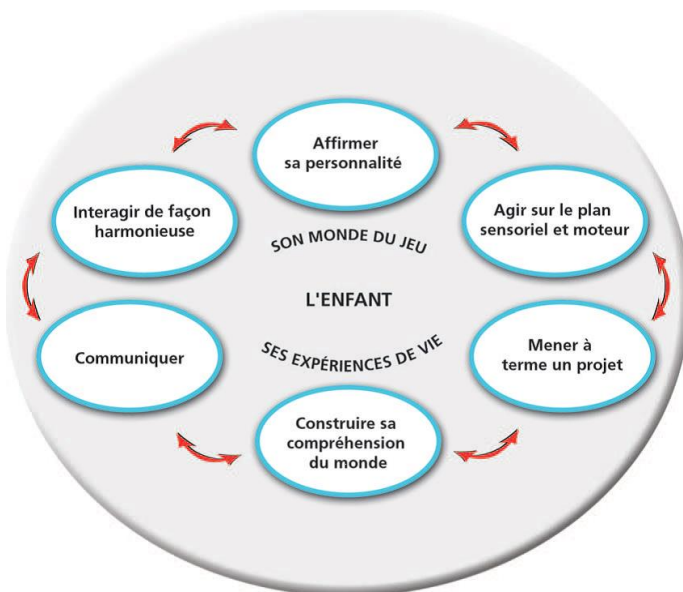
Affirmer sa personnalité

Interagir de façon harmonieuse

Agir sur le plan sensoriel et moteur

SON MONDE DU JEU

L'ENFANT

SES EXPÉRIENCES DE VIE

Communiquer

Mener à terme un projet

Construire sa compréhension du monde